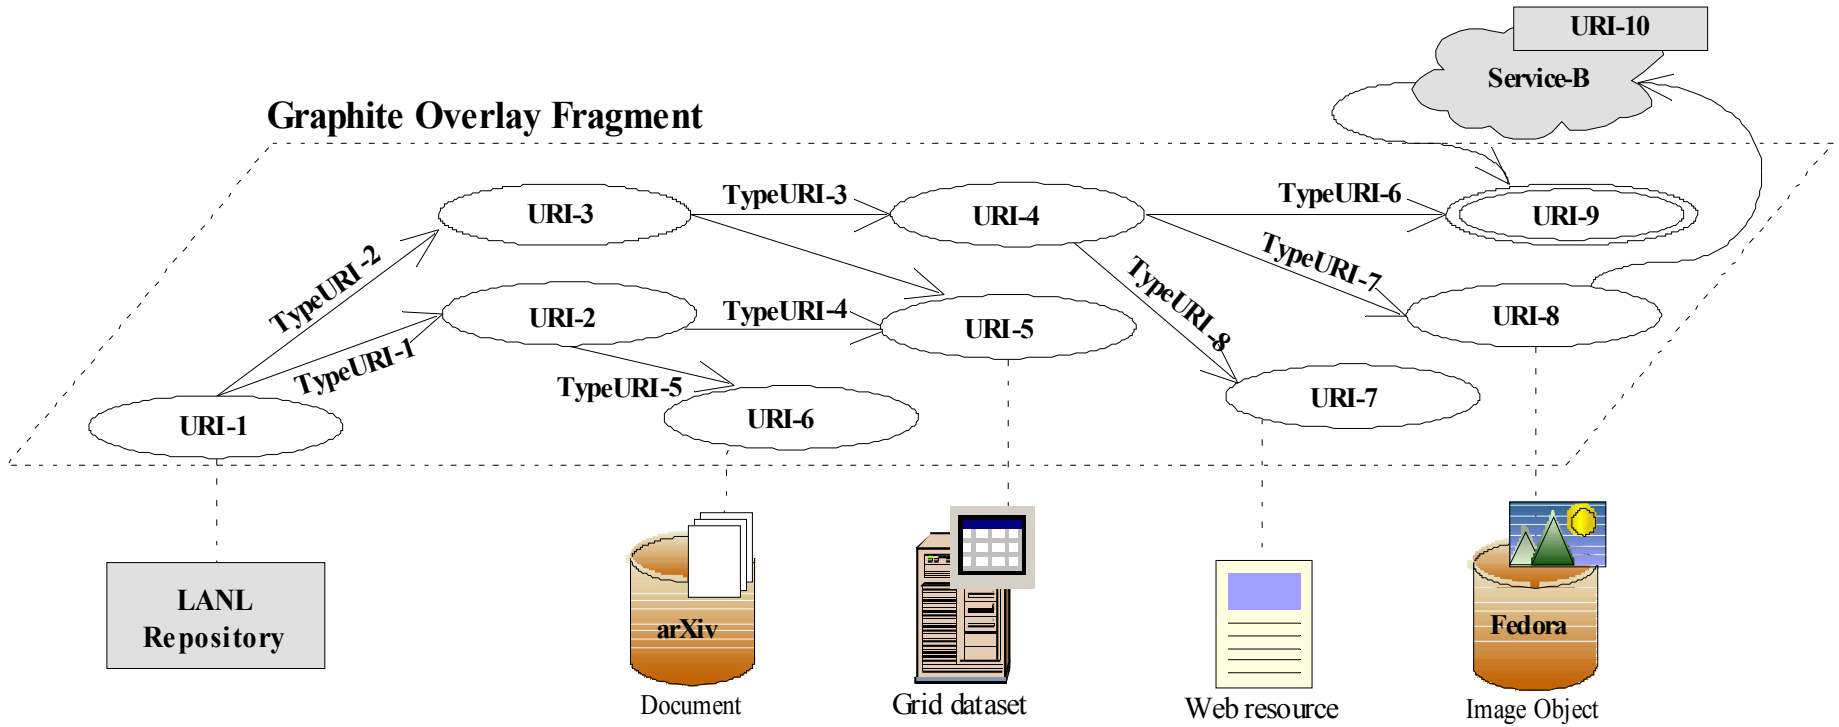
URI-10
Service-B
Graphite Overlay Fragment
TypeURI-3
TypeURI-6
URI-3
URI-4
URI-9
TypeURI-7
TypeURI-2
TypeURI-8
URI-2
TypeURI-4
URI-8
URI-5
TypeURI-1
TypeURI-5
URI-7
URI-6
URI-1
LANL Repository
arXiv
Document
Grid dataset
Web resource
Fedora
Image Object